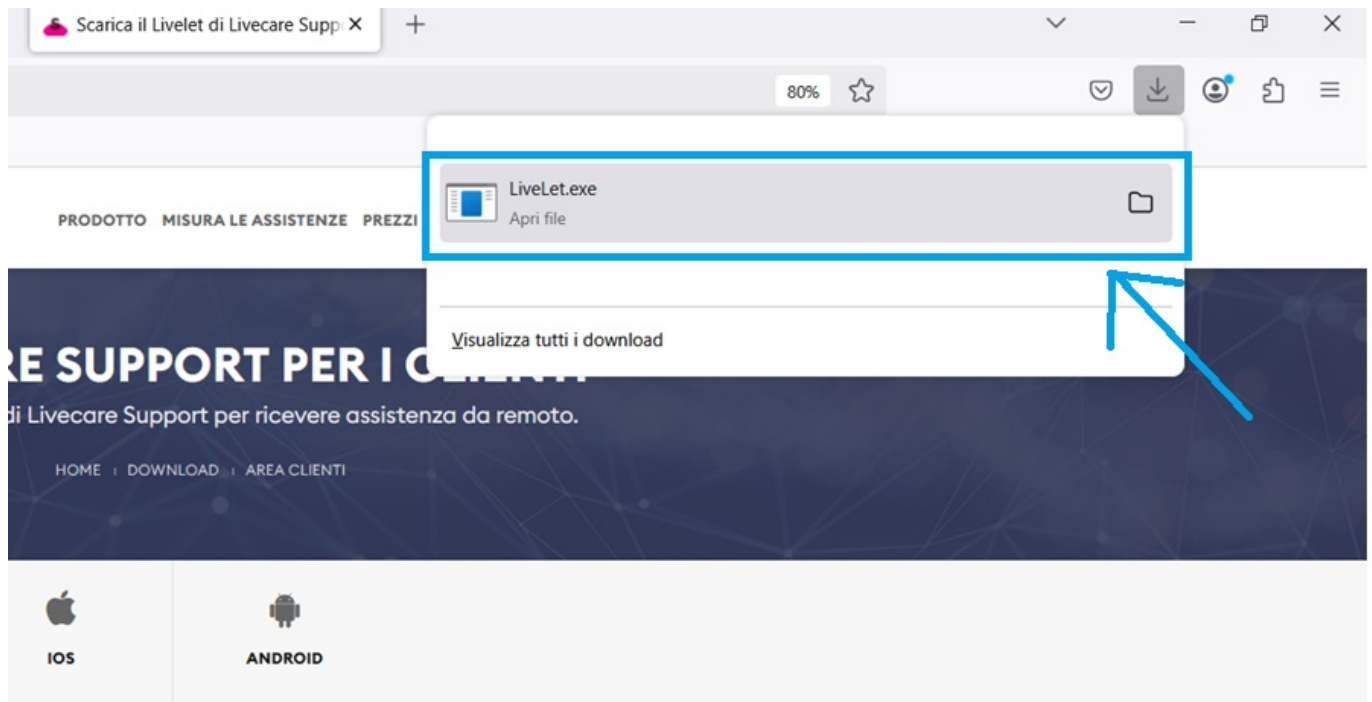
Scarica il Livelet di Livecare Supp

80%

LiveLet.exe
Apri file

Visualizza tutti i download

PRODOTTO MISURA LE ASSISTENZE PREZZI

RE SUPPORT PER I C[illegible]

di Livecare Support per ricevere assistenza da remoto.

HOME DOWNLOAD AREA CLIENTI

IOS

ANDROID